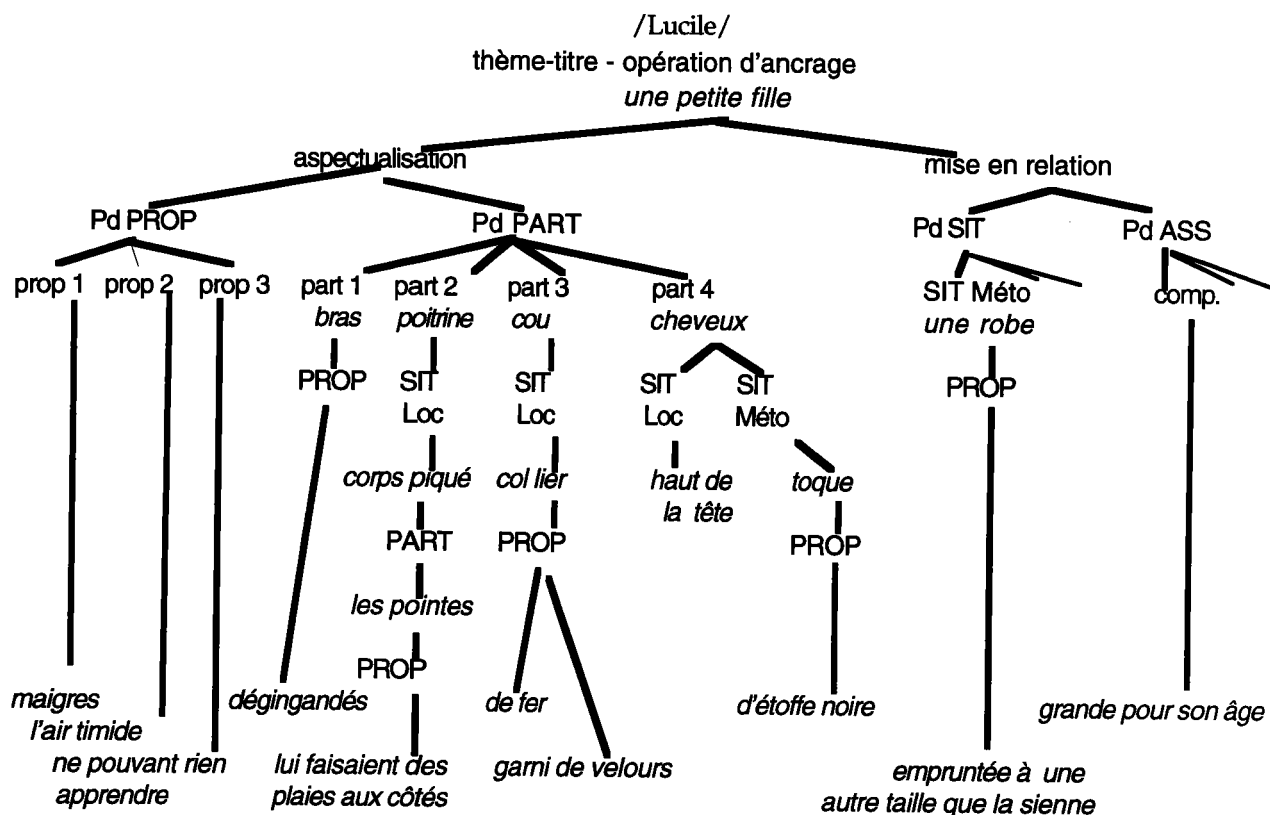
/Lucile/
thème-titre - opération d'ancrage
*une petite fille*

aspectualisation

mise en relation

Pd PROP

Pd PART

Pd SIT

Pd ASS

prop 1

prop 2

prop 3

part 1
*bras*

part 2
*poitrine*

part 3
*cou*

part 4
*cheveux*

SIT Méto
*une robe*

comp.

PROP

SIT
Loc

SIT
Loc

SIT
Loc

SIT
Méto

PROP

*corps piqué*

*col lier*

*haut de la tête*

*toque*

PART

PROP

PROP

*les pointes*

PROP

*maigres*
*l'air timide*
*ne pouvant rien apprendre*

*dégingandés*

*lui faisaient des plaies aux côtés*

*de fer*

*garni de velours*

*d'étoffe noire*

*empruntée à une autre taille que la sienne*

*grande pour son âge*